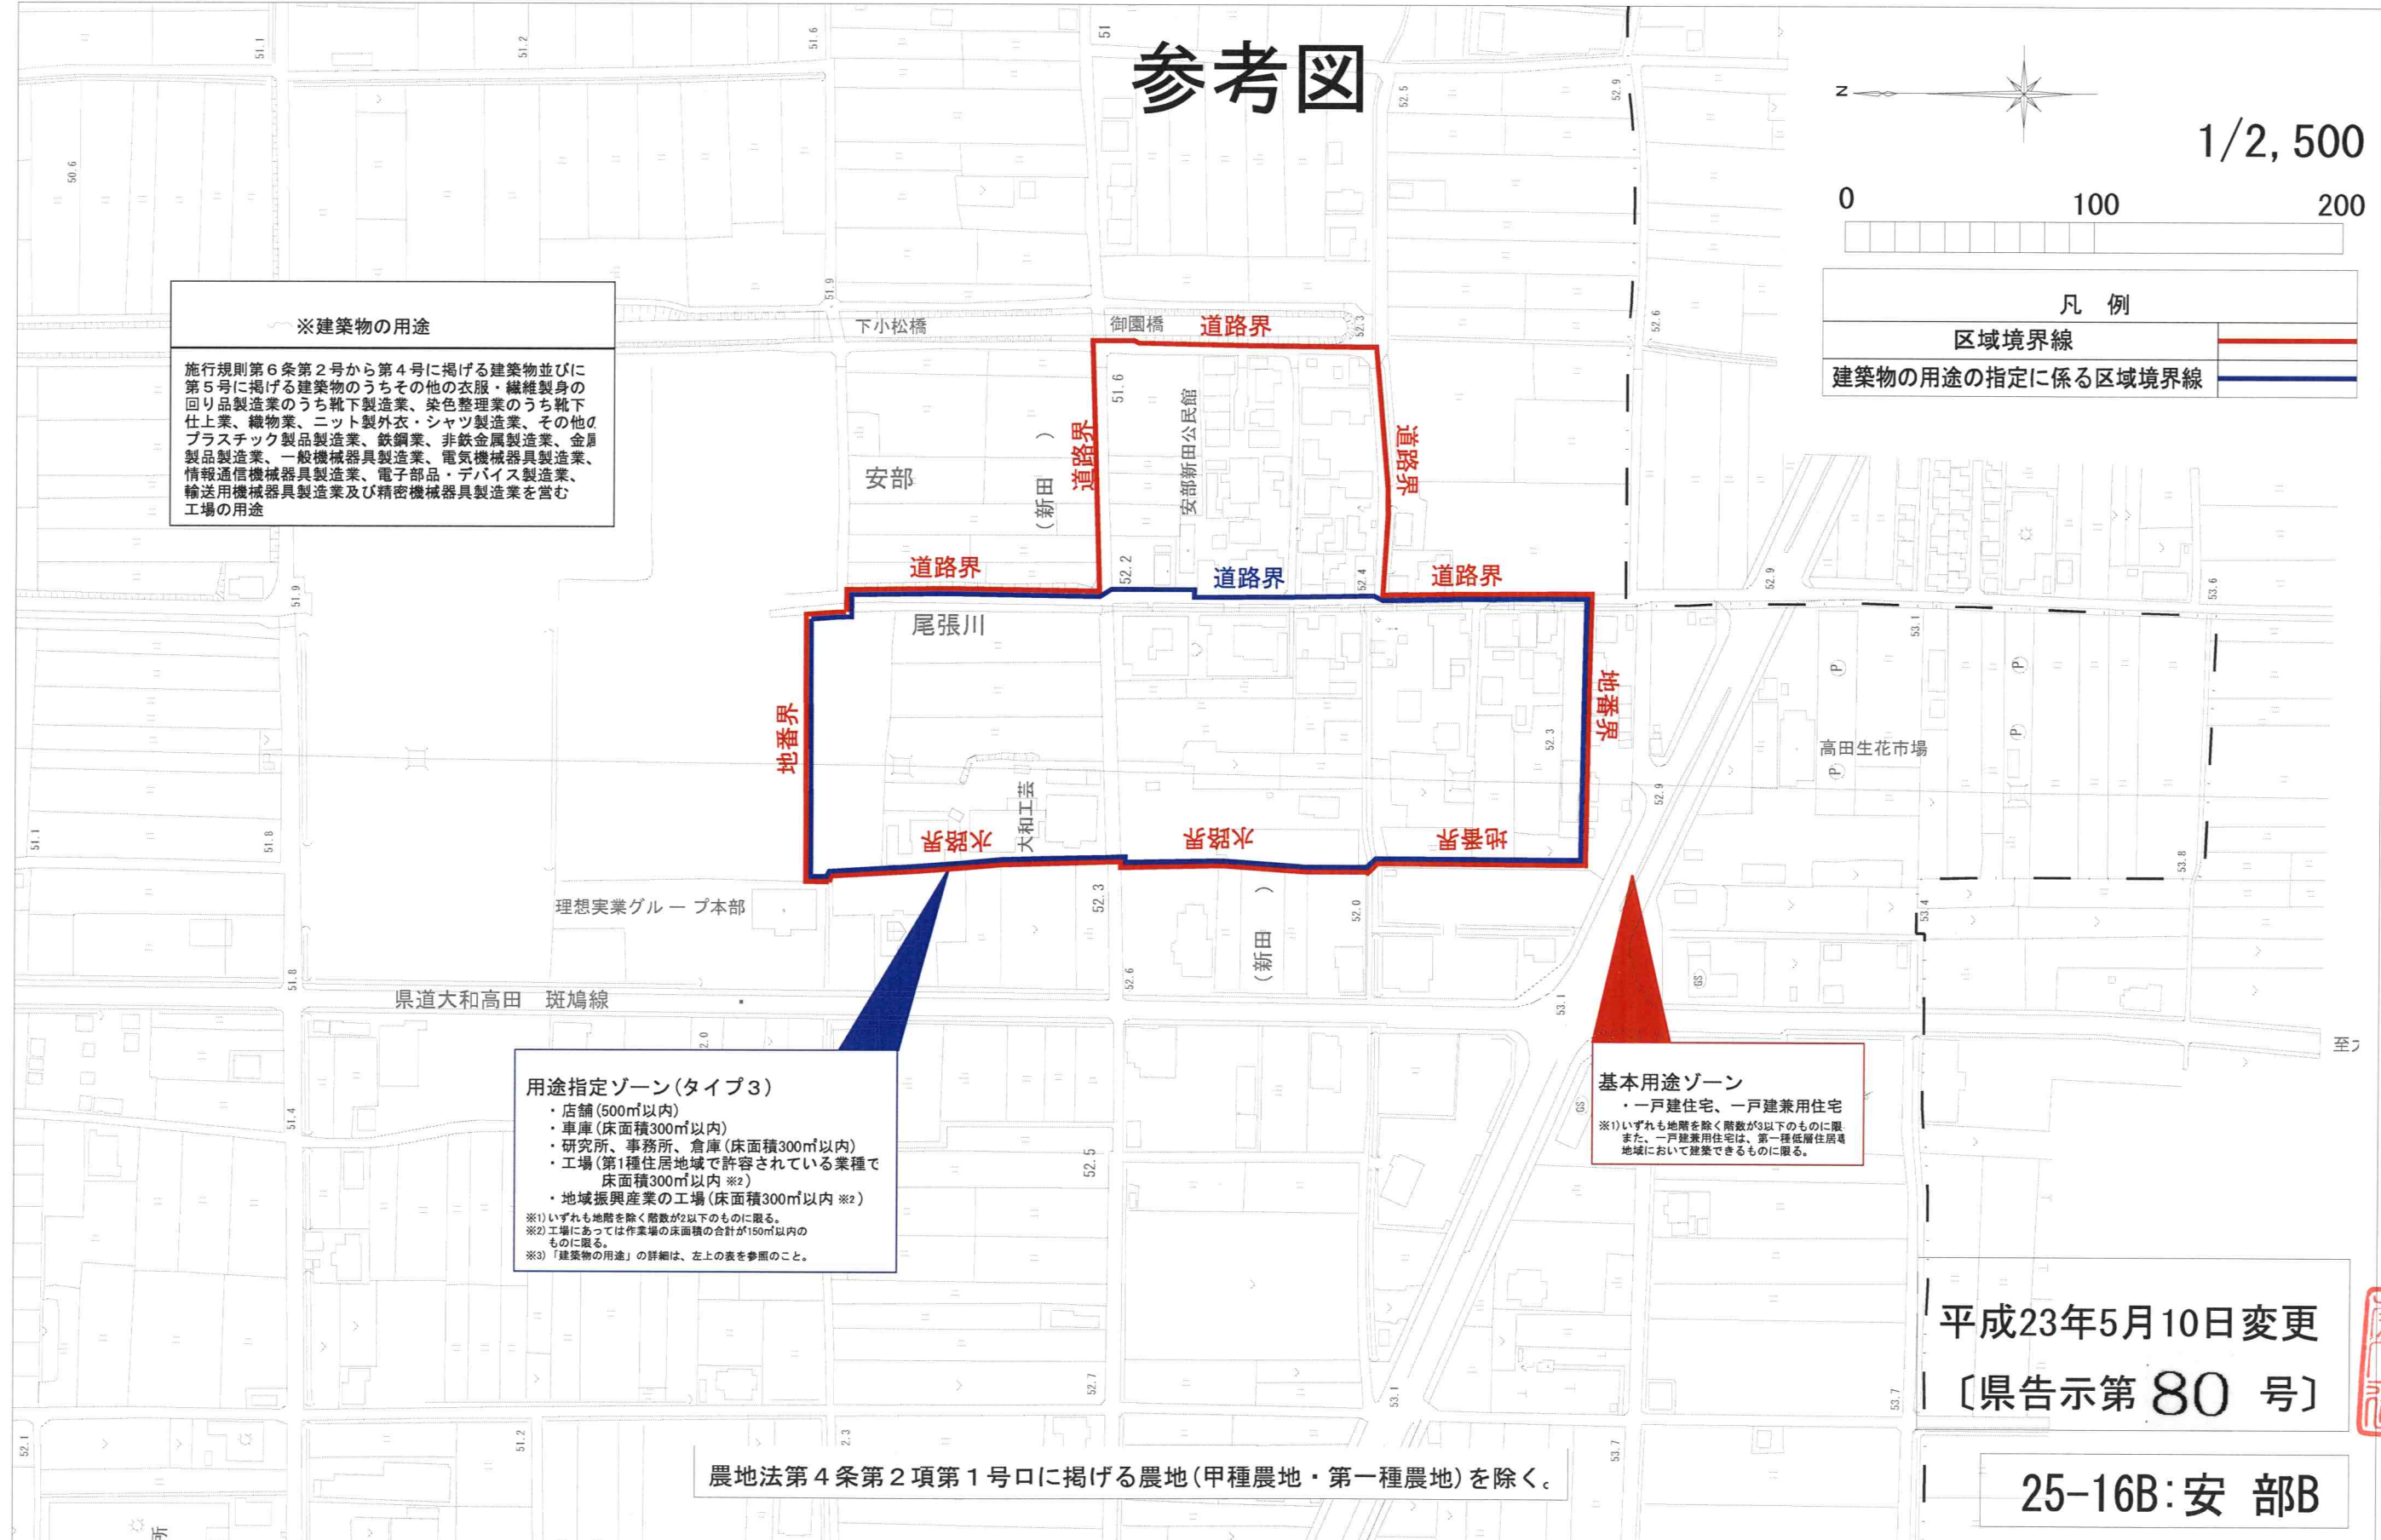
参考図

N

1/2,500

0 100 200

| 凡　例 | |
|---|---|
| 区域境界線 | |
| 建築物の用途の指定に係る区域境界線 | |

※建築物の用途

施行規則第６条第２号から第４号に掲げる建築物並びに第５号に掲げる建築物のうちその他の衣服・繊維製身の回り品製造業のうち靴下製造業、染色整理業のうち靴下仕上業、織物業、ニット製外衣・シャツ製造業、その他のプラスチック製品製造業、鉄鋼業、非鉄金属製造業、金属製品製造業、一般機械器具製造業、電気機械器具製造業、情報通信機械器具製造業、電子部品・デバイス製造業、輸送用機械器具製造業及び精密機械器具製造業を営む工場の用途

下小松橋　御園橋　道路界　道路界　道路界　道路界　道路界　道路界

安部　（新田）　安部新田公民館　尾張川　地番界　地番界　水路界　水路界　地番界　大和工芸

高田生花市場

理想実業グループ本部

県道大和高田　斑鳩線

（新田）

至ﾌ

用途指定ゾーン（タイプ３）
・店舗（500㎡以内）
・車庫（床面積300㎡以内）
・研究所、事務所、倉庫（床面積300㎡以内）
・工場（第1種住居地域で許容されている業種で床面積300㎡以内 ※2）
・地域振興産業の工場（床面積300㎡以内 ※2）
※1）いずれも地階を除く階数が2以下のものに限る。
※2）工場にあっては作業場の床面積の合計が150㎡以内のものに限る。
※3）「建築物の用途」の詳細は、左上の表を参照のこと。

基本用途ゾーン
・一戸建住宅、一戸建兼用住宅
※1）いずれも地階を除く階数が3以下のものに限る。
また、一戸建兼用住宅は、第一種低層住居専用地域において建築できるものに限る。

平成23年5月10日変更
〔県告示第 80 号〕

農地法第４条第２項第１号ロに掲げる農地（甲種農地・第一種農地）を除く。

25-16B:安 部B